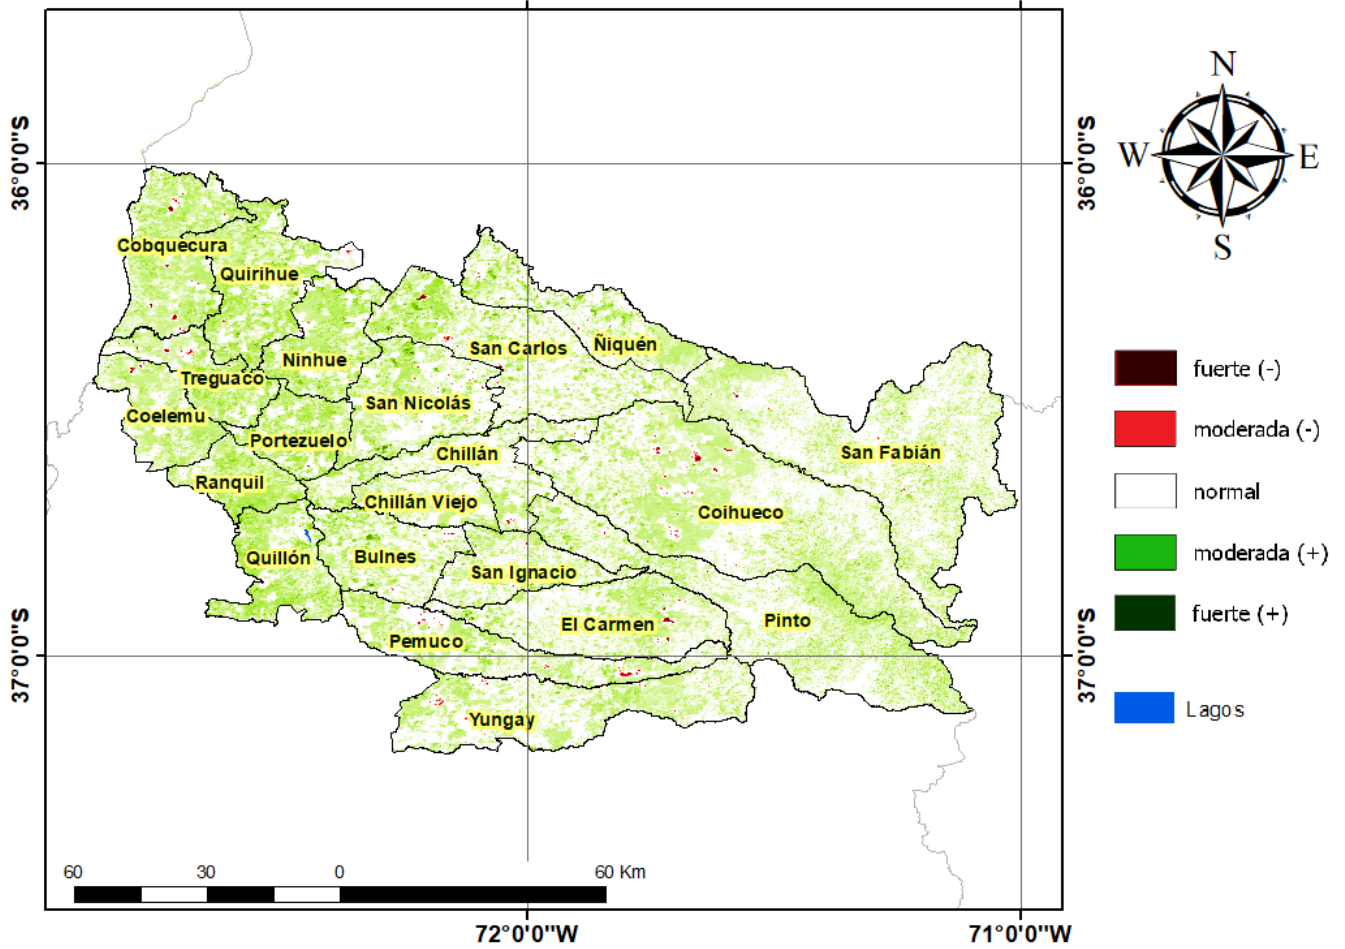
36°0'0"S
36°0'0"S
37°0'0"S
37°0'0"S
N
W
E
S
Cobquecura
Quirihue
Ninhue
San Carlos
Ñiquén
Treguaco
Coelemu
San Nicolás
Portezuelo
Chillán
San Fabián
Ranquil
Chillán Viejo
Coihueco
Quillón
Bulnes
San Ignacio
El Carmen
Pinto
Pemuco
Yungay

fuerte (-)
moderada (-)
normal
moderada (+)
fuerte (+)
Lagos

60 30 0 60 Km
72°0'0"W
71°0'0"W